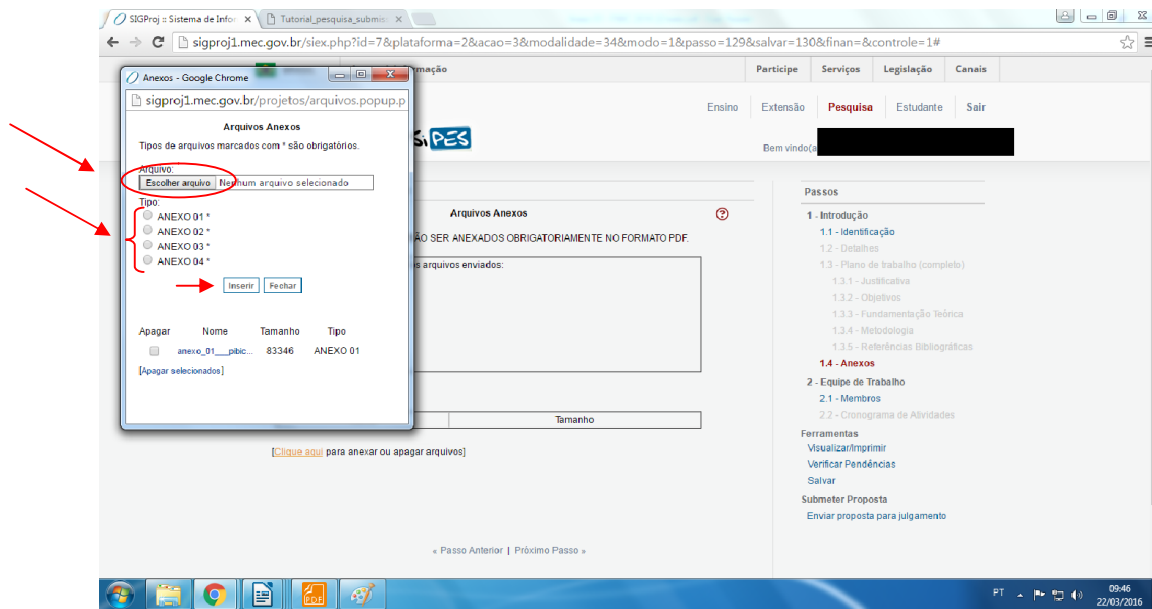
SIGProj :: Sistema de Infor ×
Tutorial_pesquisa_submis ×
sigproj1.mec.gov.br/siex.php?id=7&plataforma=2&acao=3&modalidade=34&modo=1&passo=129&salvar=130&finan=&controle=1#

Anexos - Google Chrome
sigproj1.mec.gov.br/projetos/arquivos.popup.p

Arquivos Anexos
Tipos de arquivos marcados com * são obrigatórios.
Arquivo:
Escolher arquivo Nenhum arquivo selecionado
Tipo:
ANEXO 01 *
ANEXO 02 *
ANEXO 03 *
ANEXO 04 *
Inserir Fechar

| Apagar | Nome | Tamanho | Tipo |
|---|---|---|---|
| | anexo_01___pibic... | 83346 | ANEXO 01 |

[Apagar selecionados]

mação
Participe Serviços Legislação Canais
Ensino Extensão Pesquisa Estudante Sair
SIPES
Bem vindo(a

Arquivos Anexos
ÃO SER ANEXADOS OBRIGATORIAMENTE NO FORMATO PDF.
os arquivos enviados:
Tamanho
[Clique aqui para anexar ou apagar arquivos]

Passos
1 - Introdução
1.1 - Identificação
1.2 - Detalhes
1.3 - Plano de trabalho (completo)
1.3.1 - Justificativa
1.3.2 - Objetivos
1.3.3 - Fundamentação Teórica
1.3.4 - Metodologia
1.3.5 - Referências Bibliográficas
1.4 - Anexos
2 - Equipe de Trabalho
2.1 - Membros
2.2 - Cronograma de Atividades
Ferramentas
Visualizar/Imprimir
Verificar Pendências
Salvar
Submeter Proposta
Enviar proposta para julgamento

« Passo Anterior | Próximo Passo »

PT 09:46 22/03/2016